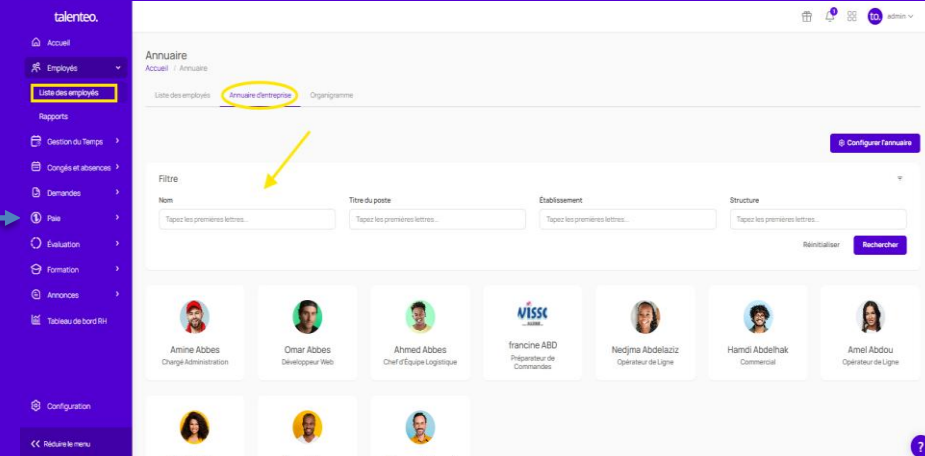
talenteo.

Accueil
Employés
Liste des employés
Rapports
Gestion du Temps
Congés et absences
Demandes
Paie
Évaluation
Formation
Annonces
Tableau de bord RH

Configuration

Réduire le menu

1

to. admin

Annuaire
Accueil / Annuaire

Liste des employés
Annuaire d'entreprise
Organigramme

Configurer l'annuaire

Filtre

Nom
Tapez les premières lettres...
Titre du poste
Tapez les premières lettres...
Établissement
Tapez les premières lettres...
Structure
Tapez les premières lettres...

Réinitialiser
Rechercher

Amine Abbes
Chargé Administration

Omar Abbes
Développeur Web

Ahmed Abbes
Chef d'Equipe Logistique

francine ABD
Préparateur de Commandes

Nedjma Abdelaziz
Opérateur de Ligne

Hamdi Abdelhak
Commercial

Amel Abdou
Opérateur de Ligne

?